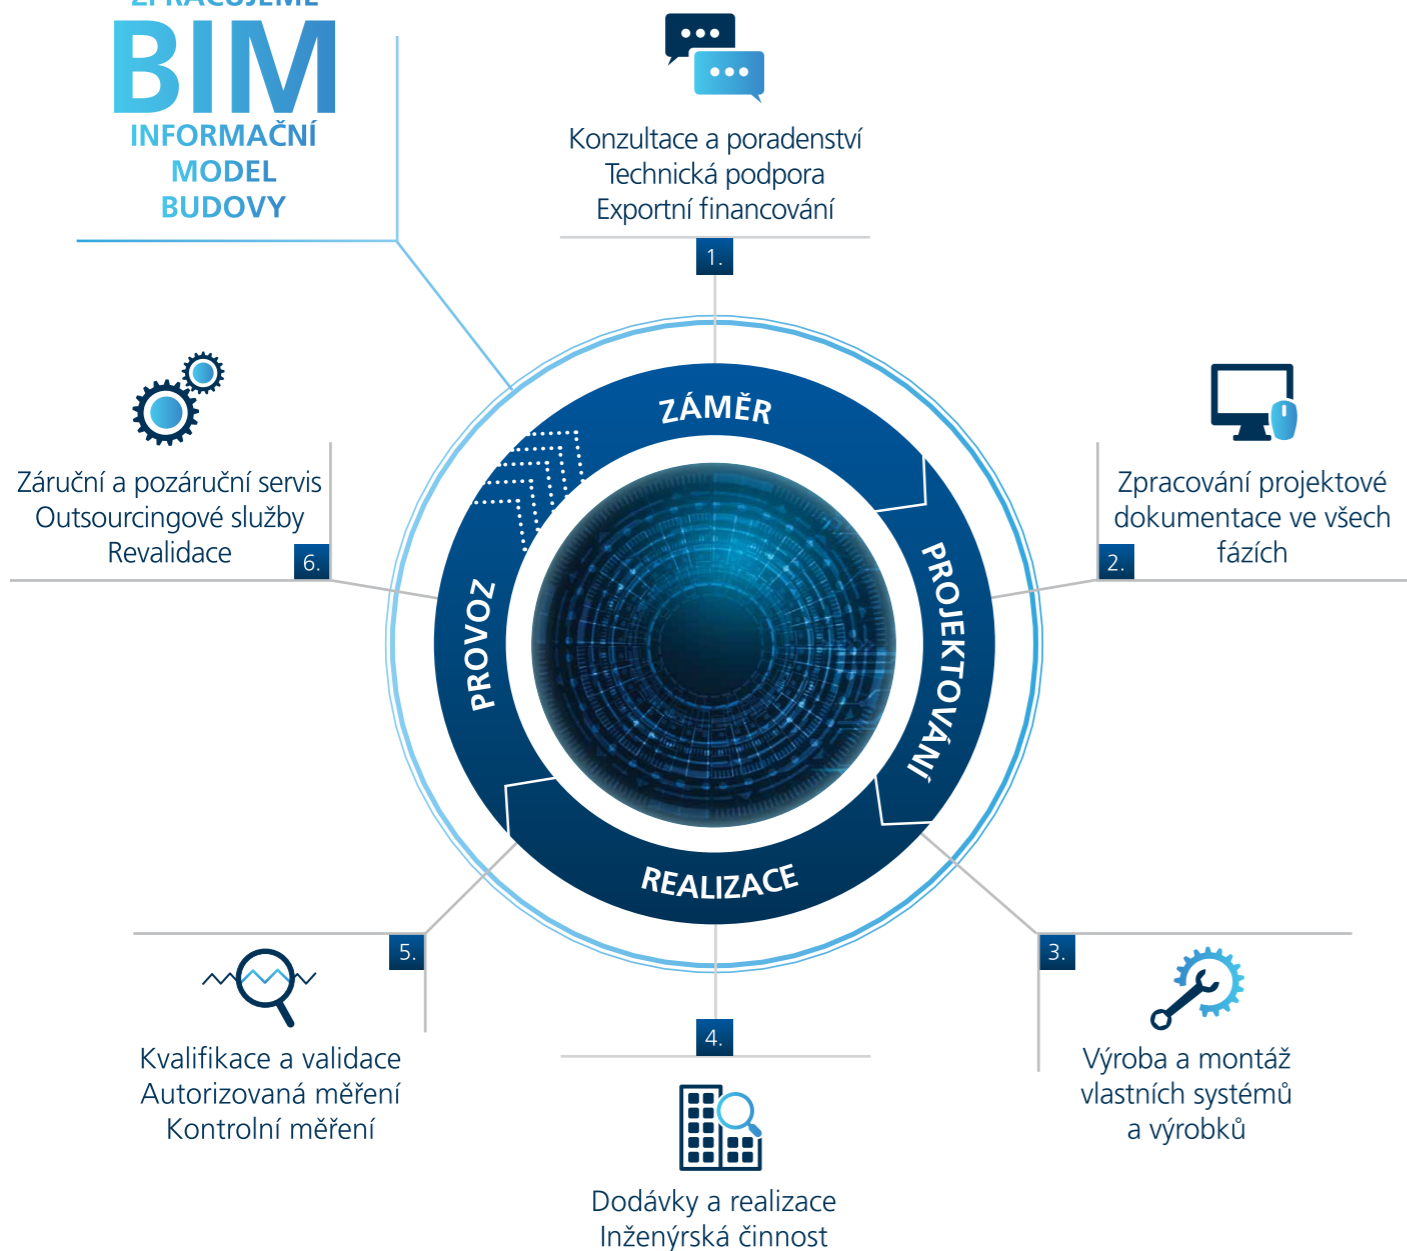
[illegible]

BIM

INFORMAČNÍ MODEL BUDOVY

Konzultace a poradenství
Technická podpora
Exportní financování

1.

ZÁMĚR

PROJEKTOVÁNÍ

REALIZACE

PROVOZ

Zpracování projektové dokumentace ve všech fázích

2.

Záruční a pozáruční servis
Outsourcingové služby
Revalidace

6.

5.

Kvalifikace a validace
Autorizovaná měření
Kontrolní měření

4.

Dodávky a realizace
Inženýrská činnost

3.

Výroba a montáž vlastních systémů a výrobků